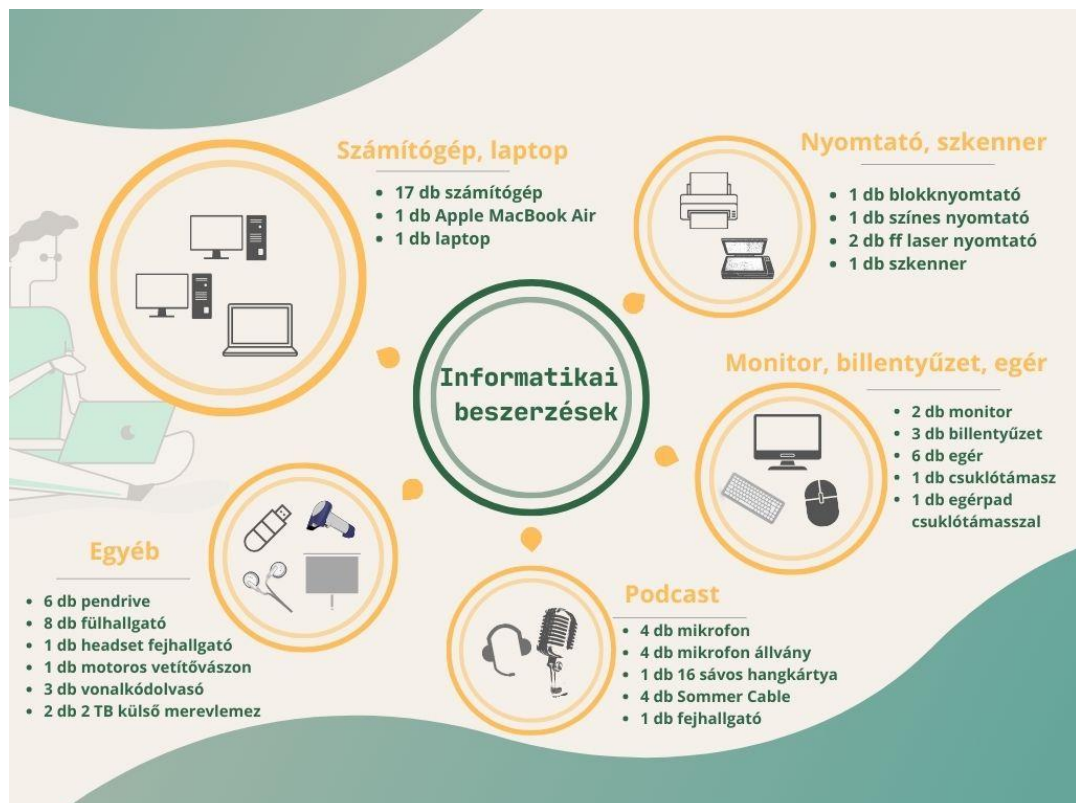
Informatikai beszerzések

Számítógép, laptop
- 17 db számítógép
- 1 db Apple MacBook Air
- 1 db laptop

Nyomtató, szkenner
- 1 db blokknyomtató
- 1 db színes nyomtató
- 2 db ff laser nyomtató
- 1 db szkenner

Monitor, billentyűzet, egér
- 2 db monitor
- 3 db billentyűzet
- 6 db egér
- 1 db csuklótámasz
- 1 db egérpad csuklótámasszal

Podcast
- 4 db mikrofon
- 4 db mikrofon állvány
- 1 db 16 sávos hangkártya
- 4 db Sommer Cable
- 1 db fejhallgató

Egyéb
- 6 db pendrive
- 8 db fülhallgató
- 1 db headset fejhallgató
- 1 db motoros vetítővászon
- 3 db vonalkódolvasó
- 2 db 2 TB külső merevlemez